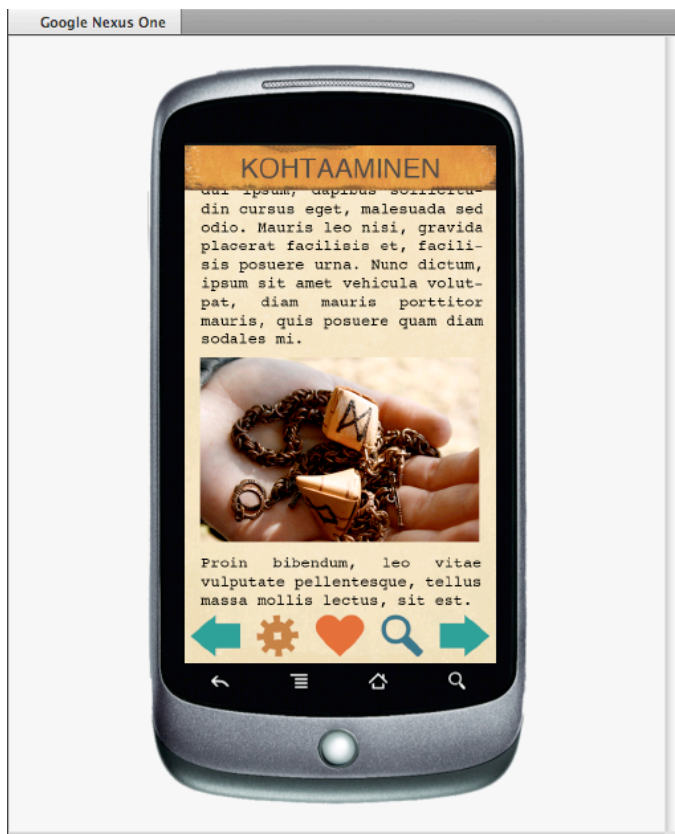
Google Nexus One

KOHTAAMINEN

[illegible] din cursus eget, malesuada sed odio. Mauris leo nisi, gravida placerat facilisis et, facilisis posuere urna. Nunc dictum, ipsum sit amet vehicula volutpat, diam mauris porttitor mauris, quis posuere quam diam sodales mi.

Proin bibendum, leo vitae vulputate pellentesque, tellus massa mollis lectus, sit est.